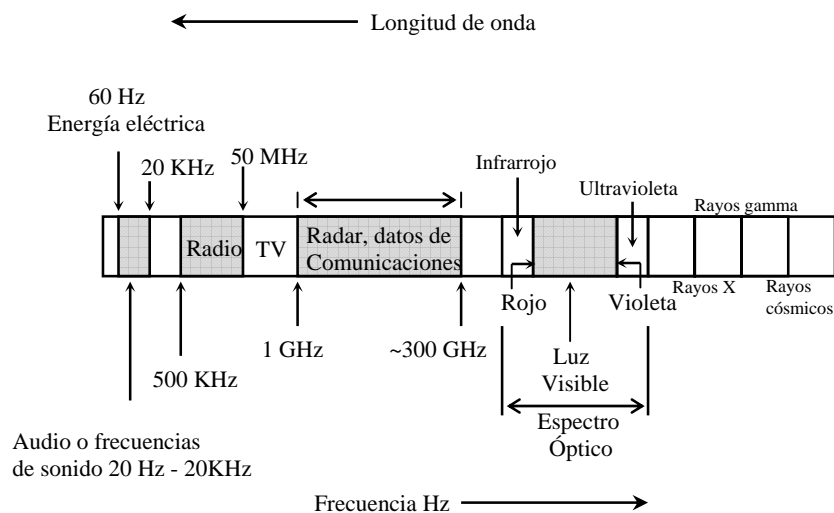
Longitud de onda

60 Hz
Energía eléctrica

20 KHz

50 MHz

Infrarrojo

Ultravioleta

Rayos gamma

Radio

TV

Radar, datos de Comunicaciones

Rayos X

Rayos cósmicos

Rojo

Violeta

1 GHz

~300 GHz

500 KHz

Luz Visible

Espectro Óptico

Audio o frecuencias de sonido 20 Hz - 20KHz

Frecuencia Hz